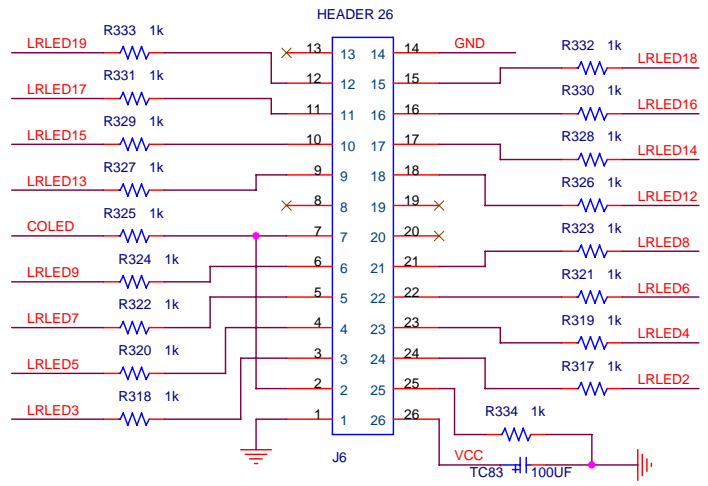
HEADER 26

R333 1k
LRLED19
R331 1k
LRLED17
R329 1k
LRLED15
R327 1k
LRLED13
R325 1k
COLED
R324 1k
LRLED9
R322 1k
LRLED7
R320 1k
LRLED5
R318 1k
LRLED3

13
12
11
10
9
8
7
6
5
4
3
2
1

| 13 | 14 |
|---|---|
| 12 | 15 |
| 11 | 16 |
| 10 | 17 |
| 9 | 18 |
| 8 | 19 |
| 7 | 20 |
| 6 | 21 |
| 5 | 22 |
| 4 | 23 |
| 3 | 24 |
| 2 | 25 |
| 1 | 26 |

14 GND
15
16
17
18
19
20
21
22
23
24
25
26

R332 1k
LRLED18
R330 1k
LRLED16
R328 1k
LRLED14
R326 1k
LRLED12
R323 1k
LRLED8
R321 1k
LRLED6
R319 1k
LRLED4
R317 1k
LRLED2

R334 1k
J6
VCC
TC83
100UF